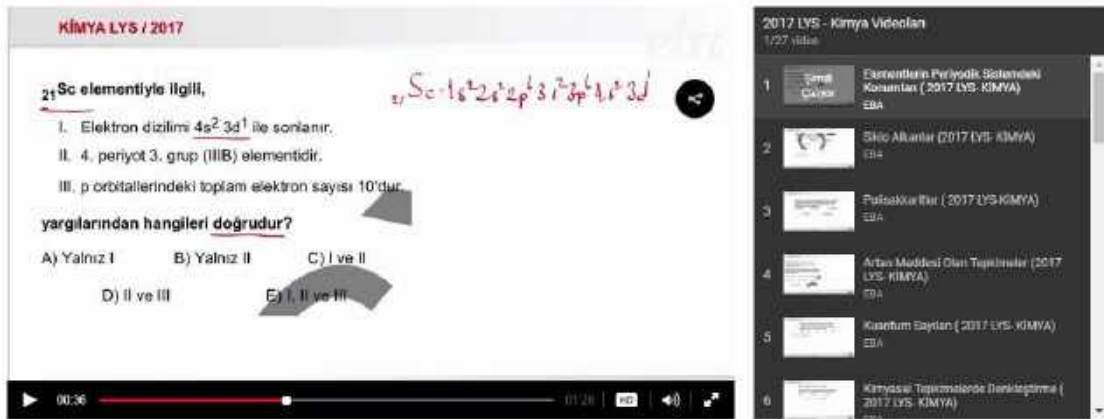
KİMYA LYS / 2017

$_{21}$Sc elementiyle ilgili,

$_{21}Sc: 1s^2 2s^2 2p^6 3s^2 3p^6 4s^2 3d^1$

I. Elektron dizilimi $4s^2$ $3d^1$ ile sonlanır.

II. 4. periyot 3. grup (IIIB) elementidir.

III. p orbitallerindeki toplam elektron sayısı 10'dur.

yargılarından hangileri doğrudur?

A) Yalnız I B) Yalnız II C) I ve II

D) II ve III E) I, II ve III

00:36 01:28 HD

2017 LYS - Kimya Videoları
1/27 video

1 Elementlerin Periyodik Sistemdeki Konumları ( 2017 LYS- KİMYA) EBA

2 Siklo Alkanlar (2017 LYS- KİMYA) EBA

3 Polisakkaritler ( 2017 LYS-KİMYA) EBA

4 Artan Maddesi Olan Tepkimeler (2017 LYS- KİMYA) EBA

5 Kuantum Sayıları ( 2017 LYS- KİMYA) EBA

6 Kimyasal Tepkimelerde Denkleştirme ( 2017 LYS- KİMYA)